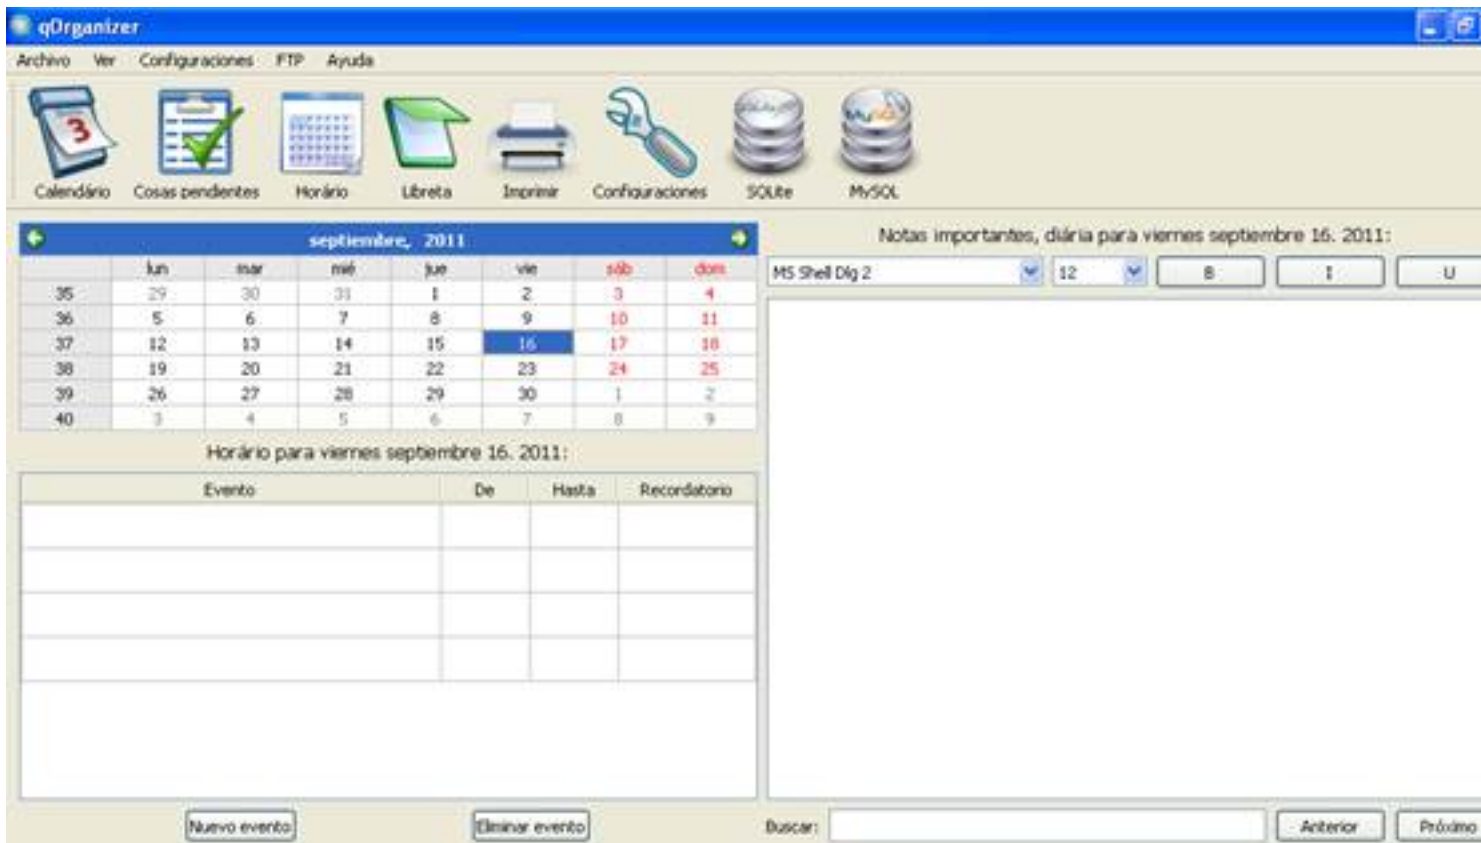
qOrganizer

Archivo Ver Configuraciones FTP Ayuda

Calendário Cosas pendientes Horário Libreta Imprimir Configuraciones SQLite MySQL

septiembre, 2011

| | lun | mar | mié | jue | vie | sáb | dom |
|---|---|---|---|---|---|---|---|
| 35 | 29 | 30 | 31 | 1 | 2 | 3 | 4 |
| 36 | 5 | 6 | 7 | 8 | 9 | 10 | 11 |
| 37 | 12 | 13 | 14 | 15 | 16 | 17 | 18 |
| 38 | 19 | 20 | 21 | 22 | 23 | 24 | 25 |
| 39 | 26 | 27 | 28 | 29 | 30 | 1 | 2 |
| 40 | 3 | 4 | 5 | 6 | 7 | 8 | 9 |

Horário para viernes septiembre 16. 2011:

| Evento | De | Hasta | Recordatorio |
|---|---|---|---|
| | | | |
| | | | |
| | | | |
| | | | |

Nuevo evento Eliminar evento

Notas importantes, diária para viernes septiembre 16. 2011:

MS Shell Dlg 2 12 B I U

Buscar: Anterior Próximo